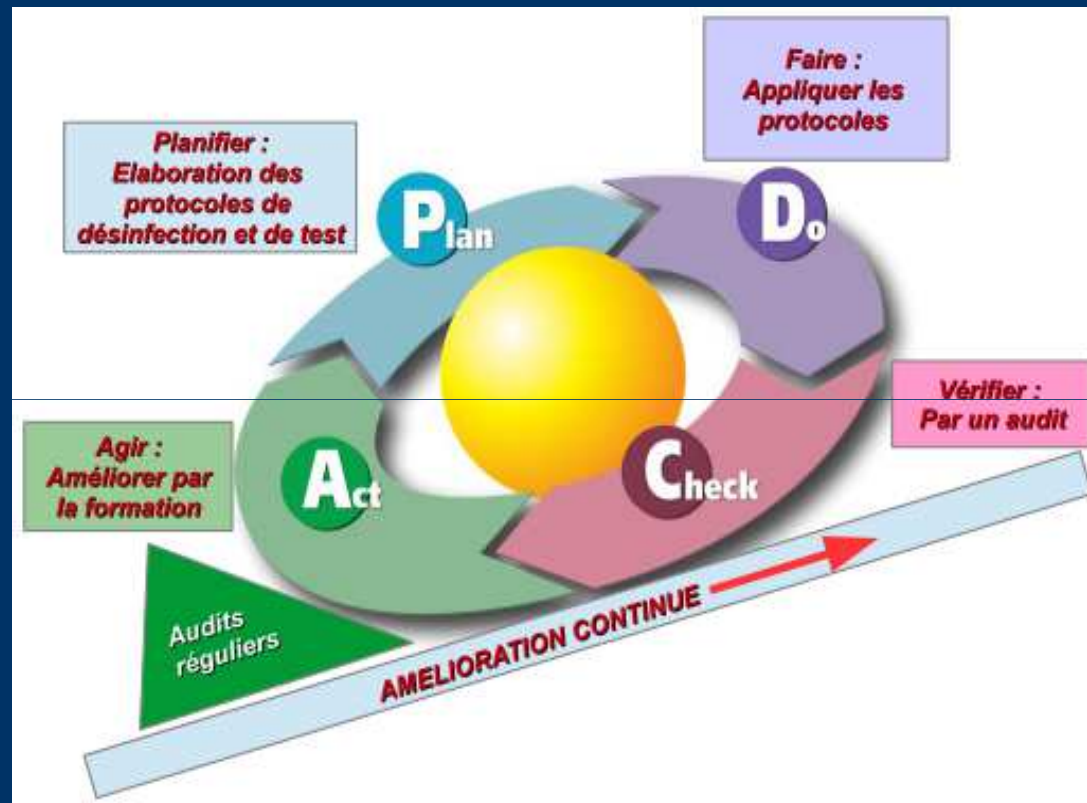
Planifier :
Elaboration des protocoles de désinfection et de test

Plan

Faire :
Appliquer les protocoles

Do

Agir :
Améliorer par la formation

Act

Check

Vérifier :
Par un audit

Audits réguliers

AMELIORATION CONTINUE